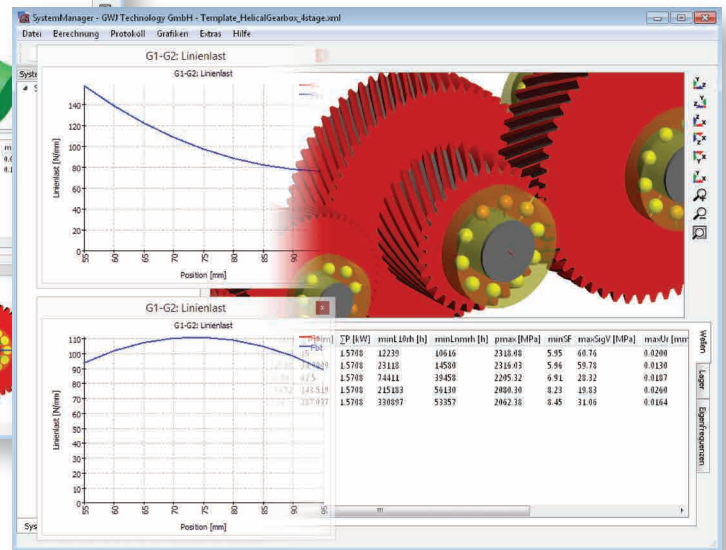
SystemManager - GWJ Technology GmbH - Template_HelicalGearbox_4stage.xml

Datei Berechnung Protokoll Grafiken Extras Hilfe

G1-G2: Linienlast

G1-G2: Linienlast

140
120
100
80
60
40
20
0

Linienlast [N/mm]

55 60 65 70 75 80 85 90

Position [mm]

G1-G2: Linienlast

G1-G2: Linienlast

110
100
90
80
70
60
50
40
30
20
10
0

Linienlast [N/mm]

55 60 65 70 75 80 85 90

Position [mm]

| $\sum$P [kW] | minL10rh [h] | minLnmrh [h] | pmax [MPa] | minSF | maxSigV [MPa] | maxUr [mm] |
|---|---|---|---|---|---|---|
| 1.5708 | 12239 | 10616 | 2318.08 | 5.95 | 60.76 | 0.0200 |
| 1.5708 | 23118 | 14580 | 2316.03 | 5.96 | 59.78 | 0.0130 |
| 1.5708 | 74411 | 39458 | 2205.32 | 6.91 | 28.32 | 0.0187 |
| 1.5708 | 215183 | 56130 | 2080.30 | 8.23 | 19.83 | 0.0260 |
| 1.5708 | 330897 | 53357 | 2062.38 | 8.45 | 31.06 | 0.0164 |

Wellen
Lager
Eigenfrequenzen

Syst
Syst